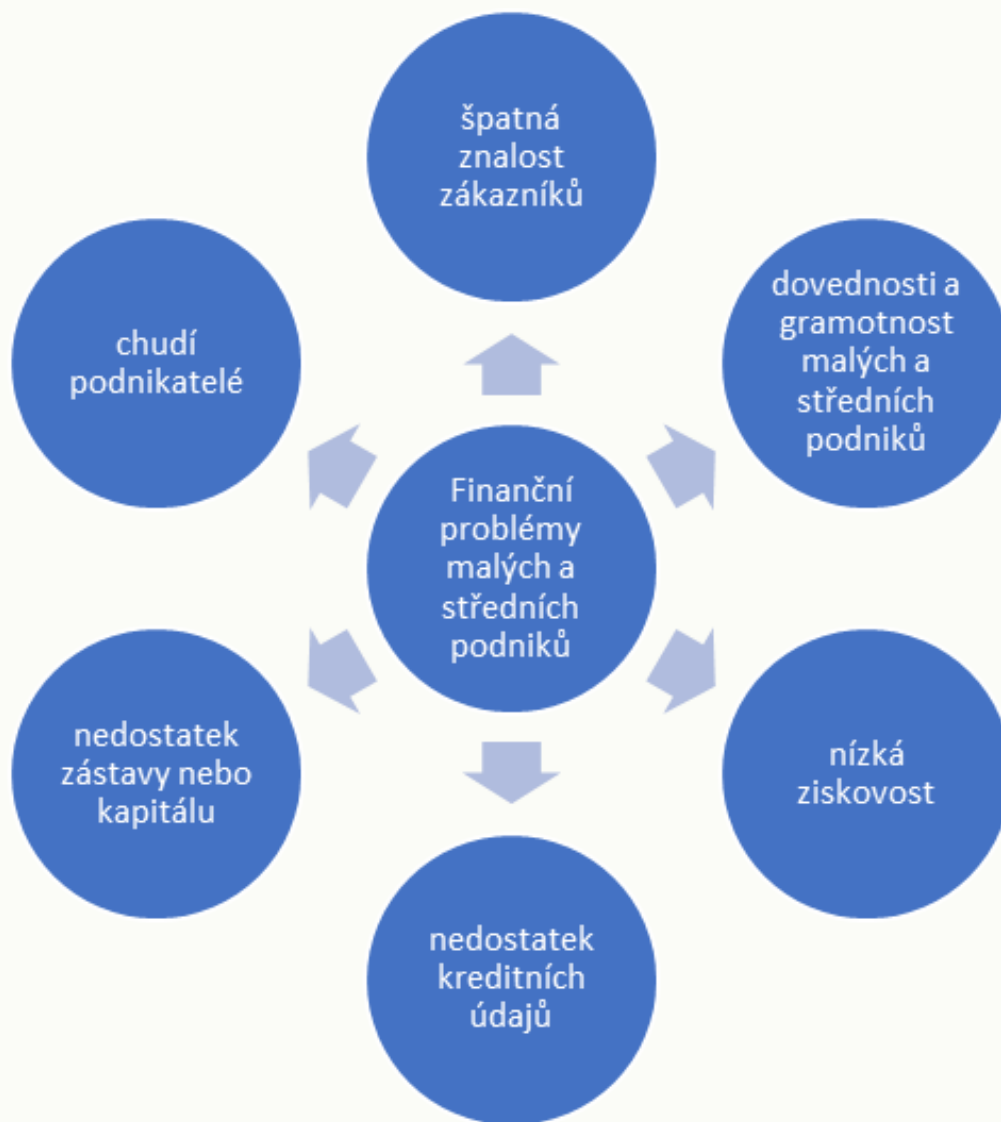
Finanční problémy malých a středních podniků

špatná znalost zákazníků

dovednosti a gramotnost malých a středních podniků

nízká ziskovost

nedostatek kreditních údajů

nedostatek zástavy nebo kapitálu

chudí podnikatelé